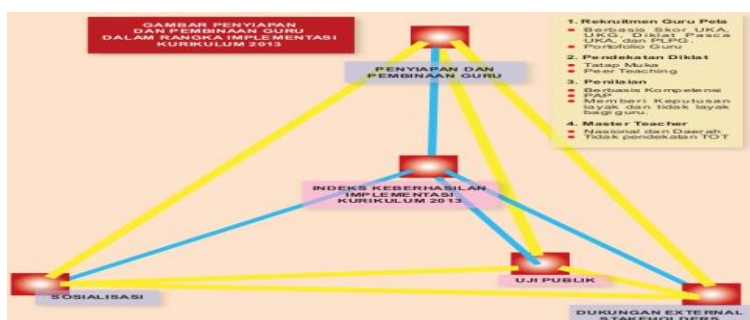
GAMBAR PENYIAPAN DAN PEMBINAAN GURU DALAM RANGKA IMPLEMENTASI KURIKULUM 2013

PENYIAPAN DAN PEMBINAAN GURU

1. Rekruitmen Guru Pela
- Berbasis Skor UKA, UKG, Diklat Pasca UKA, dan PLPG.
- Portofolio Guru

2. Pendekatan Diklat
- Tatap Muka
- Peer Teaching

3. Penilaian
- Berbasis Kompetensi
- PAP
- Memberi Keputusan layak dan tidak layak bagi guru.

4. Master Teacher
- Nasional dan Daerah
- Tidak pendekatan TOT

INDEKS KEBERHASILAN IMPLEMENTASI KURIKULUM 2013

SOSIALISASI

UJI PUBLIK

DUKUNGAN EXTERNAL STAKEHOLDERS